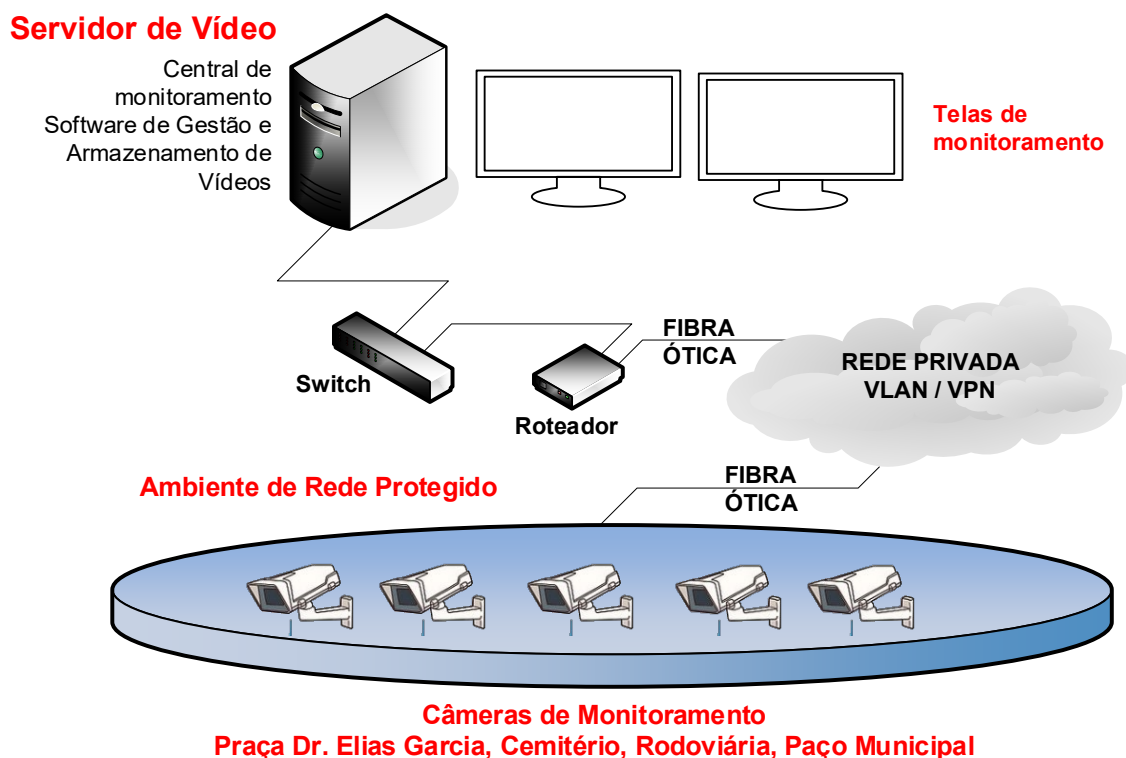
Servidor de Vídeo

Central de monitoramento Software de Gestão e Armazenamento de Vídeos

Telas de monitoramento

Switch

Roteador

FIBRA ÓTICA

REDE PRIVADA VLAN / VPN

Ambiente de Rede Protegido

FIBRA ÓTICA

Câmeras de Monitoramento
Praça Dr. Elias Garcia, Cemitério, Rodoviária, Paço Municipal